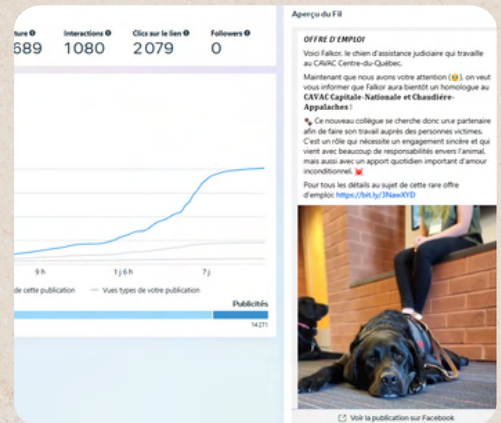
ture
689

Interactions
1080

Clics sur le lien
2079

Followers
0

9 h
1 j 6 h
7 j

de cette publication
Vues types de votre publication

Publicités
14271

Aperçu du Fil

OFFRE D'EMPLOI

Voici Falkor, le chien d'assistance judiciaire qui travaille au CAVAC Centre-du-Québec.

Maintenant que nous avons votre attention (😉), on veut vous informer que Falkor aura bientôt un homologue au CAVAC Capitale-Nationale et Chaudière-Appalaches !

🐾 Ce nouveau collègue se cherche donc une partenaire afin de faire son travail auprès des personnes victimes. C'est un rôle qui nécessite un engagement sincère et qui vient avec beaucoup de responsabilités envers l'animal, mais aussi avec un apport quotidien important d'amour inconditionnel. ❤️

Pour tous les détails au sujet de cette rare offre d'emploi: https://bit.ly/3NawXYD

Voir la publication sur Facebook